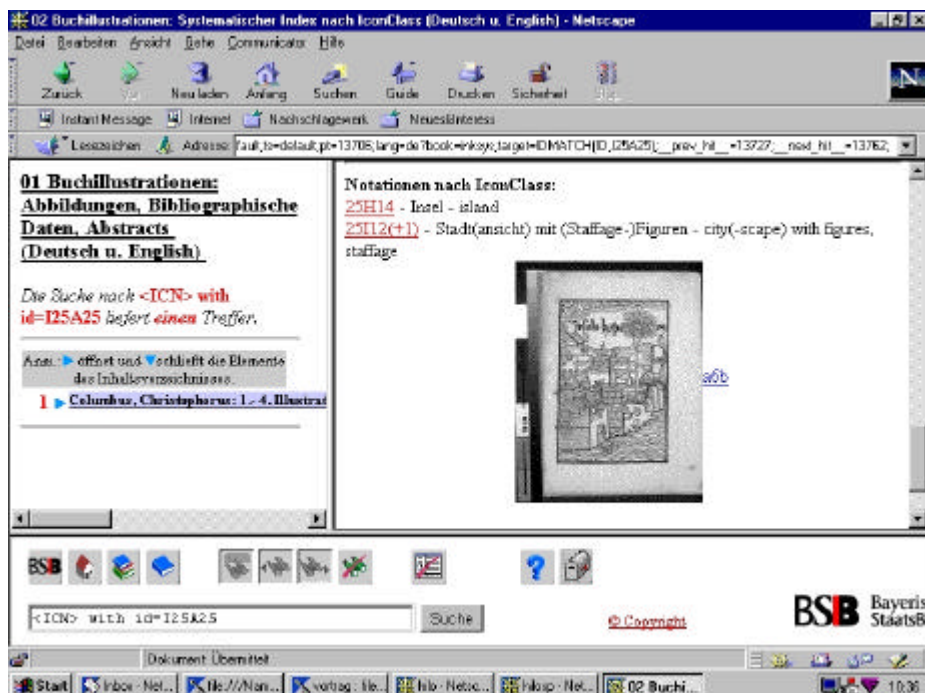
02 Buchillustrationen: Systematischer Index nach IconClass (Deutsch u. English) - Netscape

Datei Bearbeiten Ansicht Gehe Communicator Hilfe

Zurück Vor Neu laden Anfang Suchen Guide Drucken Sicherheit Stop

Instant Message Internet Nachschlagewerk Neues&Interess

Lesezeichen Adresse: fault_te=default,pt=13706;lang=de?book=inksys;target=IDMATCH(ID,I25A25);__prev_hit__=13727;__next_hit__=13762;

01 Buchillustrationen: Abbildungen, Bibliographische Daten, Abstracts (Deutsch u. English)

Die Suche nach <ICN> with id=I25A25 liefert einen Treffer.

Anm.: ▸ öffnet und ▾ schließt die Elemente des Inhaltsverzeichnisses.

1 ▸ Columbus, Christophorus: 1.-4. Illustrat

Notationen nach IconClass:
25H14 - Insel - island
25I12(+1) - Stadt(ansicht) mit (Staffage-)Figuren - city(-scape) with figures, staffage

a6b

<ICN> with id=I25A25 Suche © Copyright

BSB Bayeris StaatsB

Dokument: Übermittelt

Start Inbox - Net... file:///Nam... vortrag : file... hilo - Netsc... hiloup - Net... 02 Buchi... 10:36